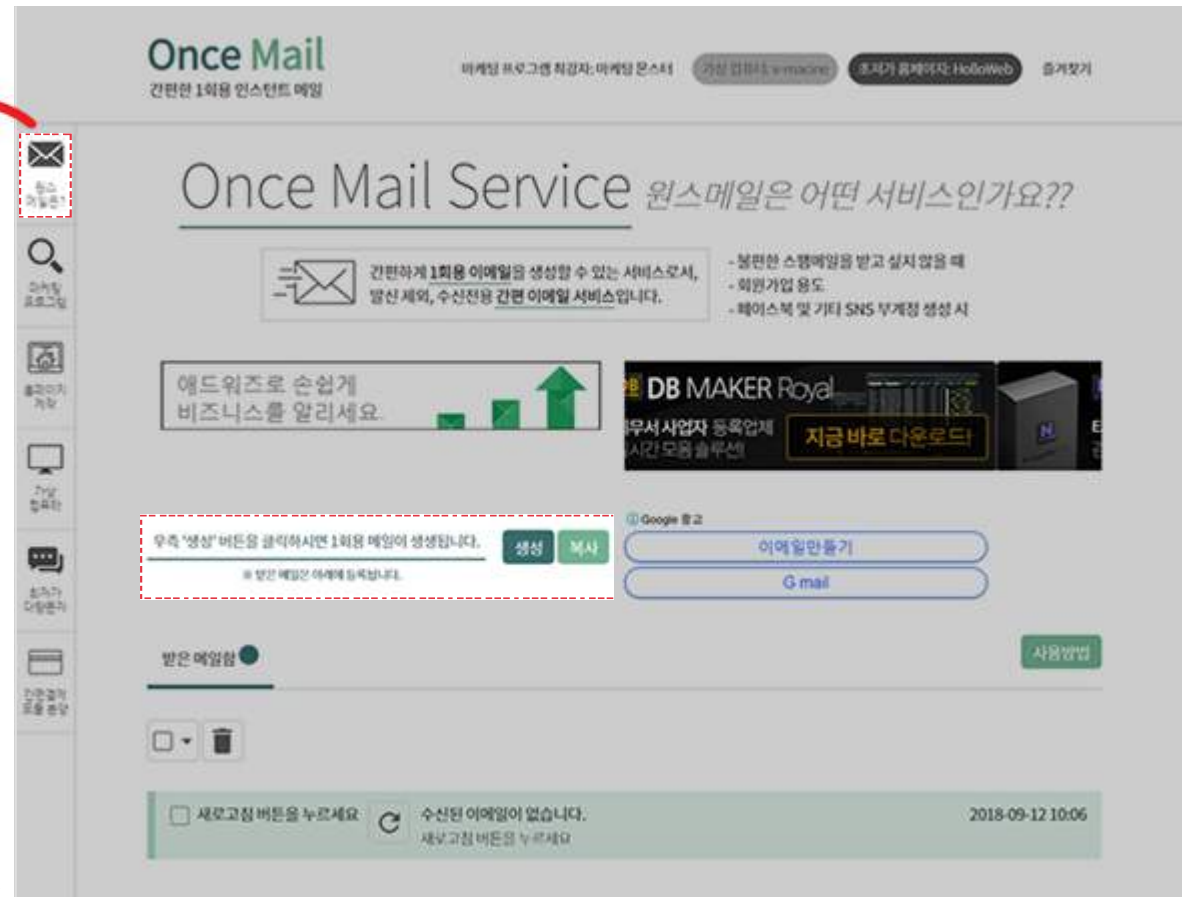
Once Mail
간편한 1회용 인스턴트 메일

마케팅 프로그램 최강자: 마케팅 몬스터 가상 컴퓨터: vmacine 초저가 홈페이지: HolloWeb 즐겨찾기

원스 메일이란?
마케팅 프로그램
홈페이지 제작
가상 컴퓨터
초저가 디엠보내기
간편결제 모듈 문양

Once Mail Service 원스메일은 어떤 서비스인가요??

간편하게 1회용 이메일을 생성할 수 있는 서비스로서, 발신 제외, 수신전용 간편 이메일 서비스입니다.

- 불편한 스팸메일을 받고 싶지 않을 때
- 회원가입 용도
- 페이스북 및 기타 SNS 부계정 생성 시

애드워즈로 손쉽게 비즈니스를 알리세요.

DB MAKER Royal
무서 사업자 등록업체
시간 모음 솔루션
지금 바로 다운로드!

우측 '생성' 버튼을 클릭하시면 1회용 메일이 생성됩니다. 생성 복사
※ 받은 메일은 아래에 등록됩니다.

Google 광고
이메일만들기
G mail

받은 메일함
사용방법

새로고침 버튼을 누르세요 수신된 이메일이 없습니다. 2018-09-12 10:06
새로고침 버튼을 누르세요